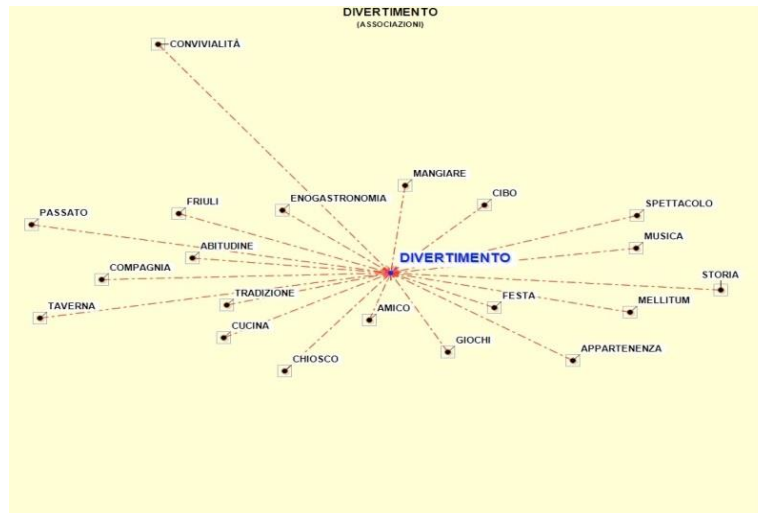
DIVERTIMENTO
(ASSOCIAZIONI)

CONVIVIALITÀ

MANGIARE

CIBO

ENOGASTRONOMIA

FRIULI

SPETTACOLO

PASSATO

ABITUDINE

MUSICA

DIVERTIMENTO

COMPAGNIA

STORIA

TRADIZIONE

FESTA

TAVERNA

MELLITUM

AMICO

CUCINA

GIOCHI

APPARTENENZA

CHIOSCO